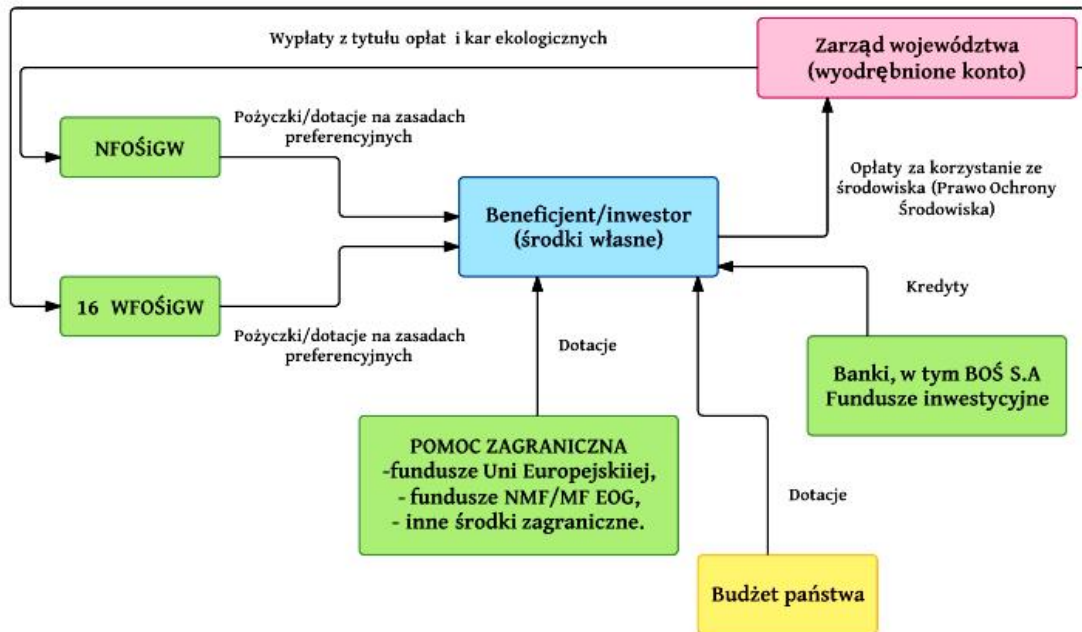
Wypłaty z tytułu opłat i kar ekologicznych

Zarząd województwa (wyodrębnione konto)

Pożyczki/dotacje na zasadach preferencyjnych

NFOŚiGW

Opłaty za korzystanie ze środowiska (Prawo Ochrony Środowiska)

Beneficjent/inwestor (środki własne)

16 WFOŚiGW

Kredyty

Pożyczki/dotacje na zasadach preferencyjnych

Dotacje

Banki, w tym BOŚ S.A Fundusze inwestycyjne

POMOC ZAGRANICZNA
-fundusze Uni Europejskiiej,
- fundusze NMF/MF EOG,
- inne środki zagraniczne.

Dotacje

Budżet państwa